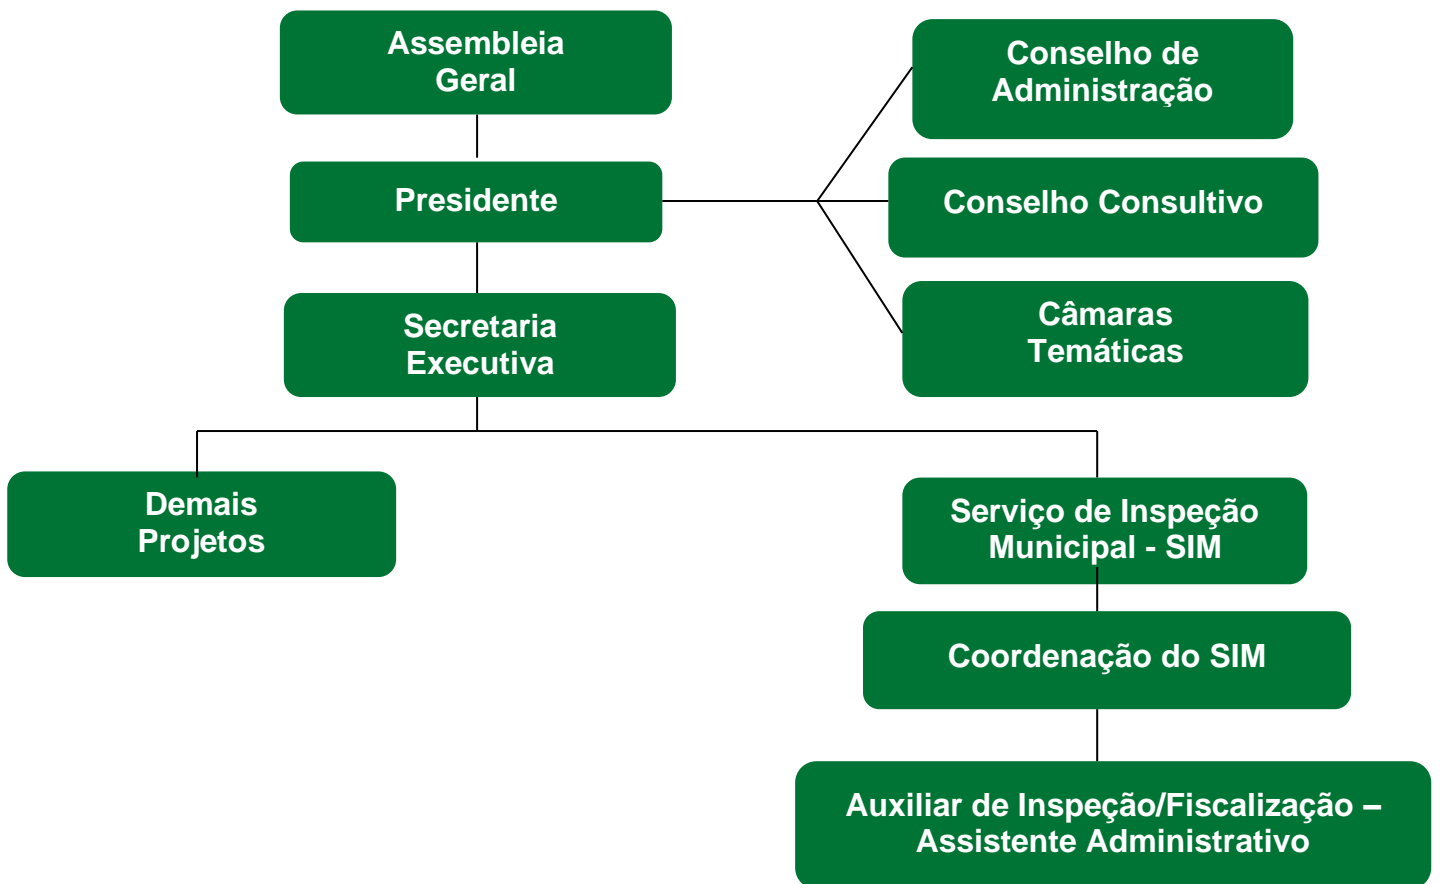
Assembleia Geral

Conselho de Administração

Presidente

Conselho Consultivo

Secretaria Executiva

Câmaras Temáticas

Demais Projetos

Serviço de Inspeção Municipal - SIM

Coordenação do SIM

Auxiliar de Inspeção/Fiscalização – Assistente Administrativo